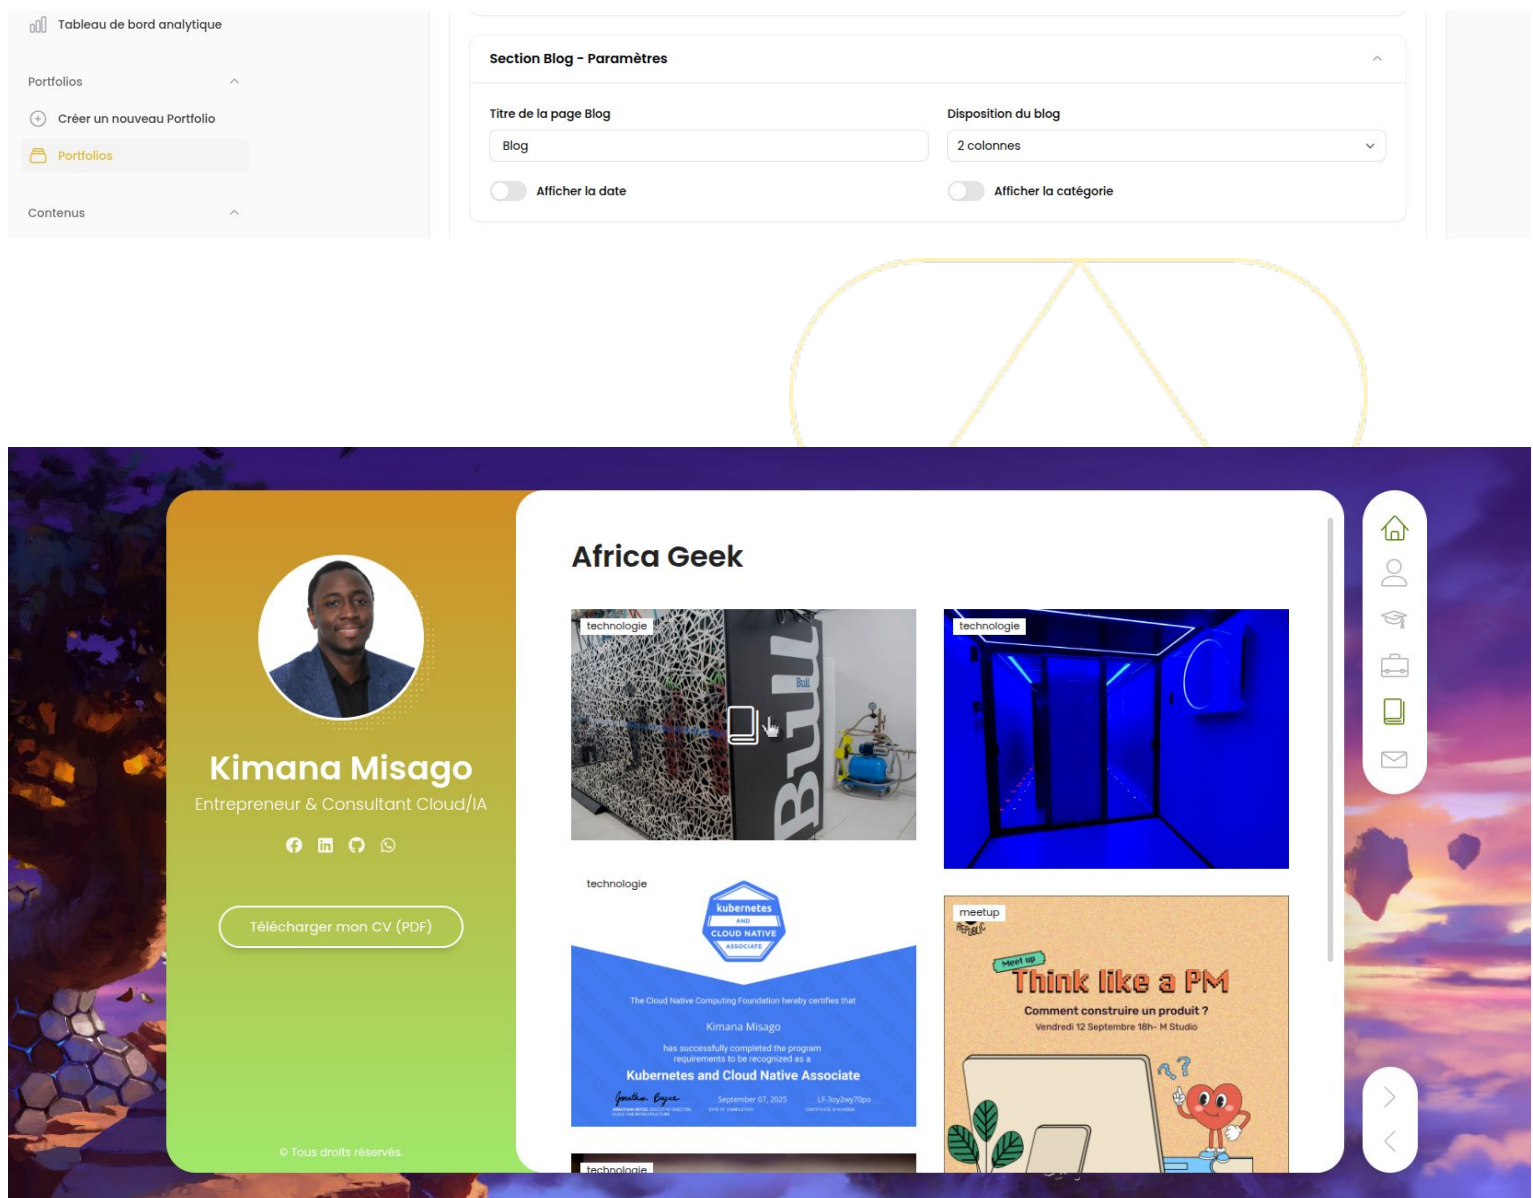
Tableau de bord analytique

Portfolios

Créer un nouveau Portfolio

Portfolios

Contenus

Section Blog - Paramètres

Titre de la page Blog

Blog

Disposition du blog

2 colonnes

Afficher la date

Afficher la catégorie

Kimana Misago

Entrepreneur & Consultant Cloud/IA

Télécharger mon CV (PDF)

© Tous droits réservés.

Africa Geek

technologie

Bull

technologie

technologie

kubernetes AND CLOUD NATIVE ASSOCIATE

The Cloud Native Computing Foundation hereby certifies that

Kimana Misago

has successfully completed the program requirements to be recognized as a

Kubernetes and Cloud Native Associate

September 07, 2025

LF-3oy2wy70po

meetup

Meet up

Think like a PM

Comment construire un produit ?

Vendredi 12 Septembre 18h- M Studio

technologie